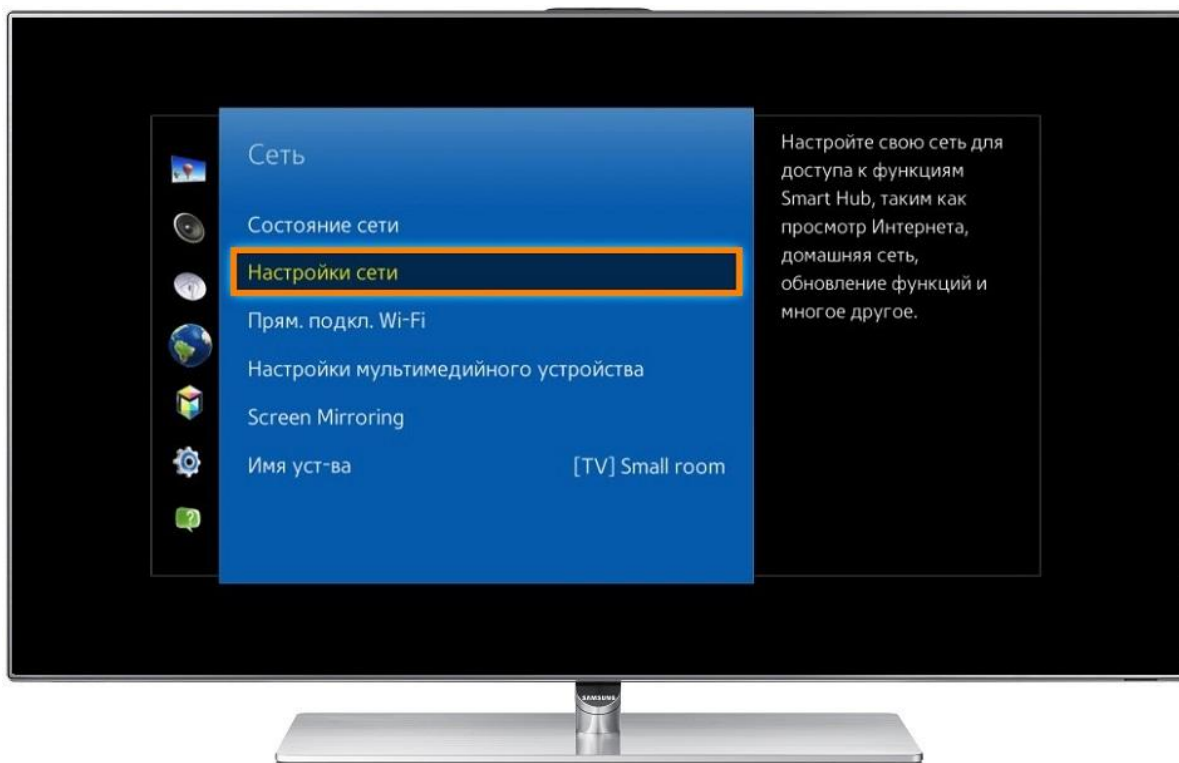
Сеть

Состояние сети

Настройки сети

Прям. подкл. Wi-Fi

Настройки мультимедийного устройства

Screen Mirroring

Имя уст-ва [TV] Small room

Настройте свою сеть для доступа к функциям Smart Hub, таким как просмотр Интернета, домашняя сеть, обновление функций и многое другое.

SAMSUNG